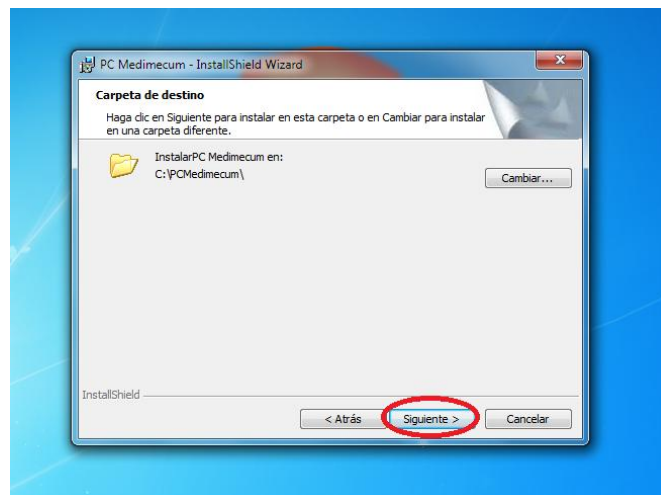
PC Medimecum - InstallShield Wizard

Carpeta de destino

Haga clic en Siguiente para instalar en esta carpeta o en Cambiar para instalar en una carpeta diferente.

InstalarPC Medimecum en:
C:\PCMedimecum\

Cambiar...

InstallShield

< Atrás

Siguiente >

Cancelar